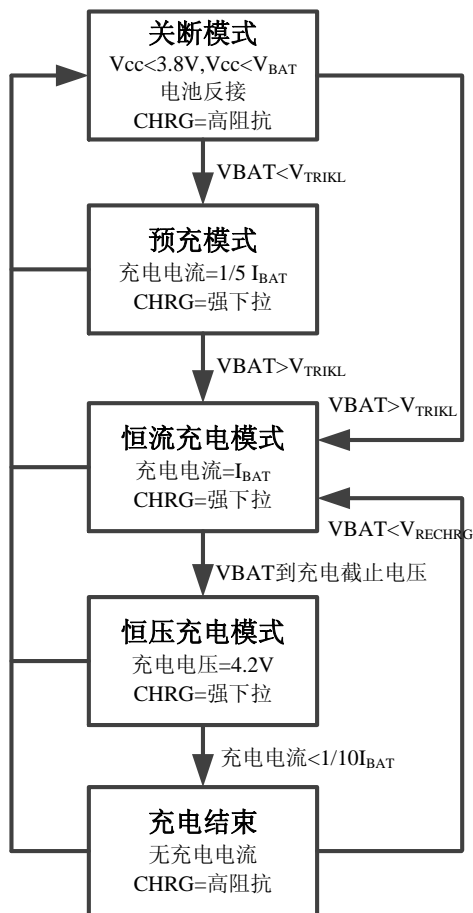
关断模式
Vcc<3.8V,Vcc<$V_{BAT}$
电池反接
CHRG=高阻抗

VBAT<$V_{TRIKL}$

预充模式
充电电流=1/5 $I_{BAT}$
CHRG=强下拉

VBAT>$V_{TRIKL}$

VBAT>$V_{TRIKL}$

恒流充电模式
充电电流=$I_{BAT}$
CHRG=强下拉

VBAT<$V_{RECHRG}$

VBAT到充电截止电压

恒压充电模式
充电电压=4.2V
CHRG=强下拉

充电电流<1/10$I_{BAT}$

充电结束
无充电电流
CHRG=高阻抗